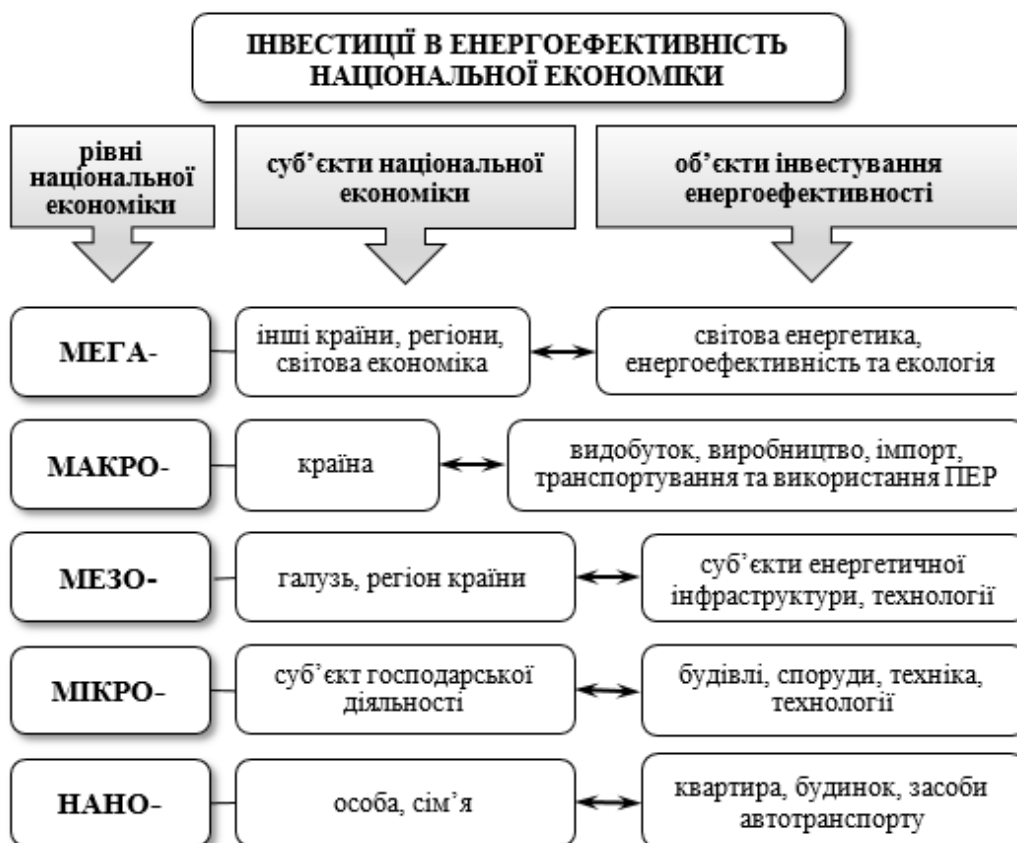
ІНВЕСТИЦІЇ В ЕНЕРГОЕФЕКТИВНІСТЬ НАЦІОНАЛЬНОЇ ЕКОНОМІКИ

рівні національної економіки

суб'єкти національної економіки

об'єкти інвестування енергоефективності

МЕГА-

інші країни, регіони, світова економіка

світова енергетика, енергоефективність та екологія

МАКРО-

країна

видобуток, виробництво, імпорт, транспортування та використання ПЕР

МЕЗО-

галузь, регіон країни

суб'єкти енергетичної інфраструктури, технології

МІКРО-

суб'єкт господарської діяльності

будівлі, споруди, техніка, технології

НАНО-

особа, сім'я

квартира, будинок, засоби автотранспорту